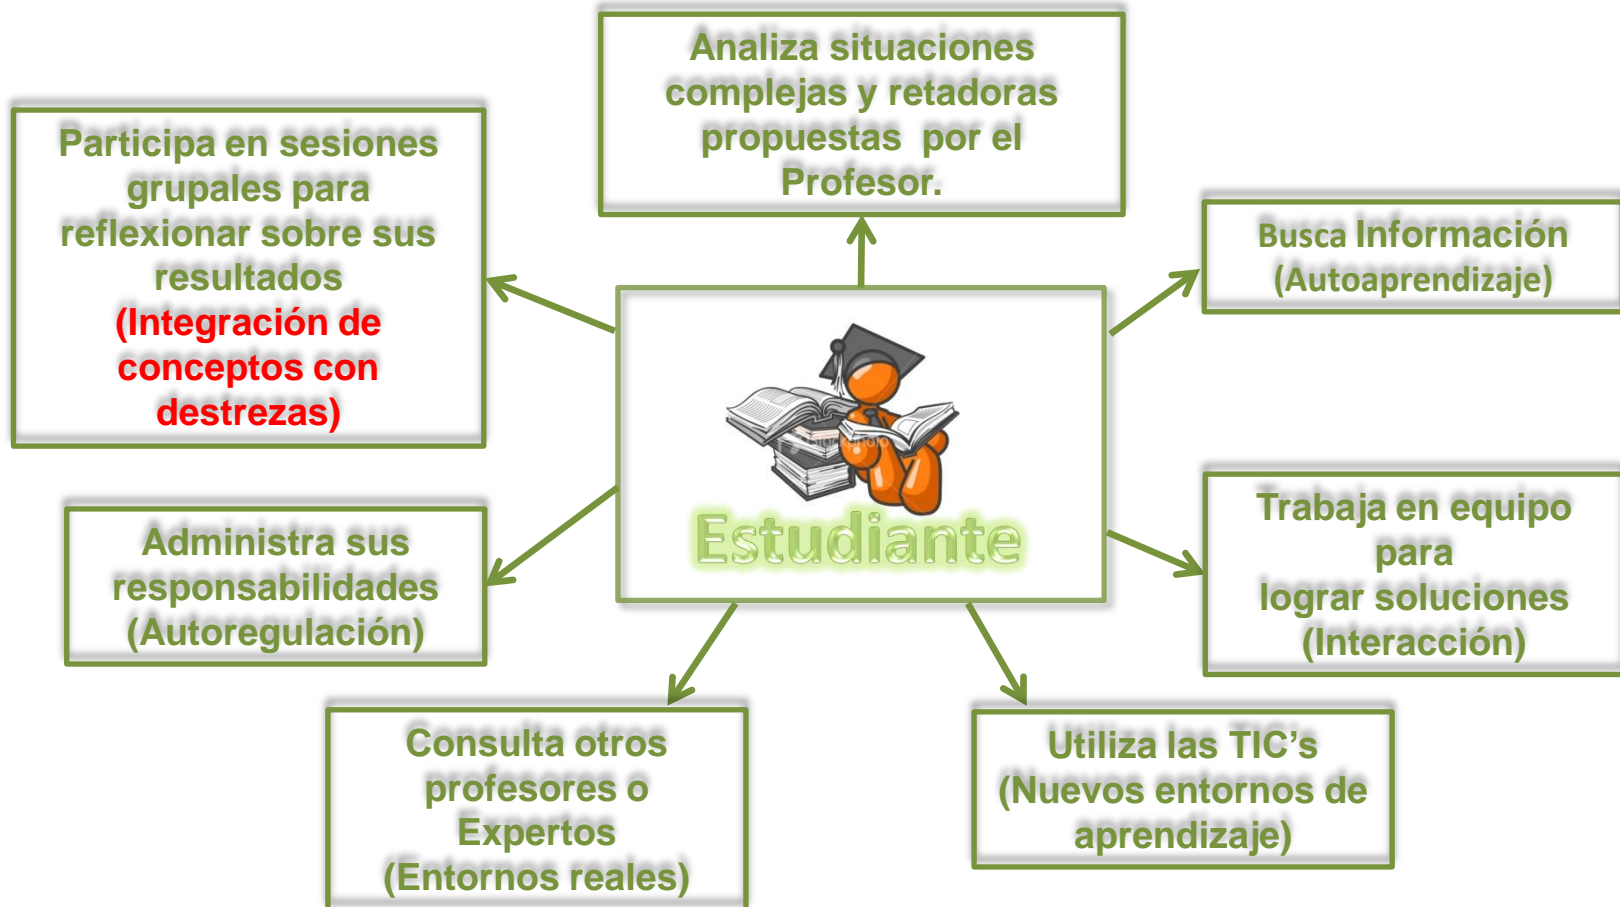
Analiza situaciones complejas y retadoras propuestas por el Profesor.

Participa en sesiones grupales para reflexionar sobre sus resultados (Integración de conceptos con destrezas)

Busca Información (Autoaprendizaje)

Estudiante

Administra sus responsabilidades (Autoregulación)

Trabaja en equipo para lograr soluciones (Interacción)

Consulta otros profesores o Expertos (Entornos reales)

Utiliza las TIC's (Nuevos entornos de aprendizaje)